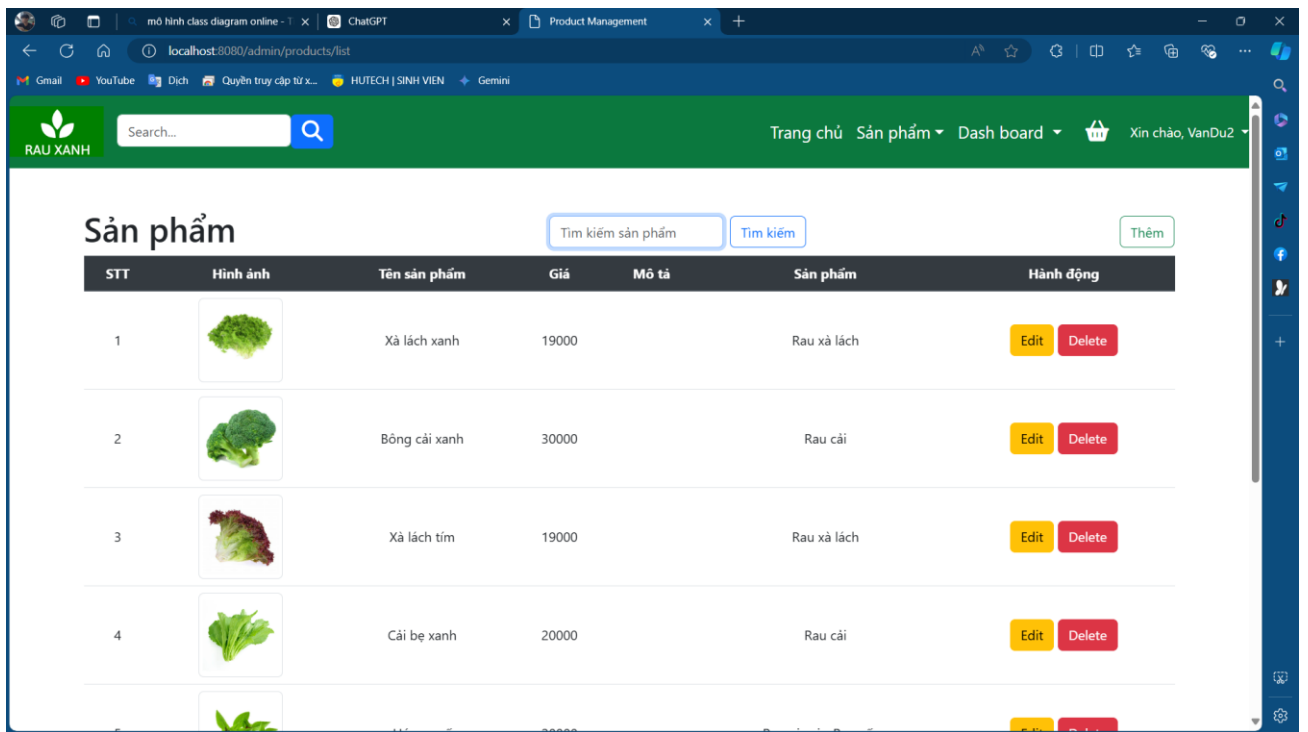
mô hình class diagram online - T
ChatGPT
Product Management
localhost:8080/admin/products/list
Gmail YouTube Dịch Quyền truy cập từ x... HUTECH | SINH VIEN Gemini

RAU XANH
Search...
Trang chủ Sản phẩm Dash board Xin chào, VanDu2

Sản phẩm
Tìm kiếm sản phẩm
Tìm kiếm
Thêm

| STT | Hình ảnh | Tên sản phẩm | Giá | Mô tả | Sản phẩm | Hành động |
|---|---|---|---|---|---|---|
| 1 | | Xà lách xanh | 19000 | | Rau xà lách | Edit Delete |
| 2 | | Bông cải xanh | 30000 | | Rau cải | Edit Delete |
| 3 | | Xà lách tím | 19000 | | Rau xà lách | Edit Delete |
| 4 | | Cải bẹ xanh | 20000 | | Rau cải | Edit Delete |
| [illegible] | | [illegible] | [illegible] | | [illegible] | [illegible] |